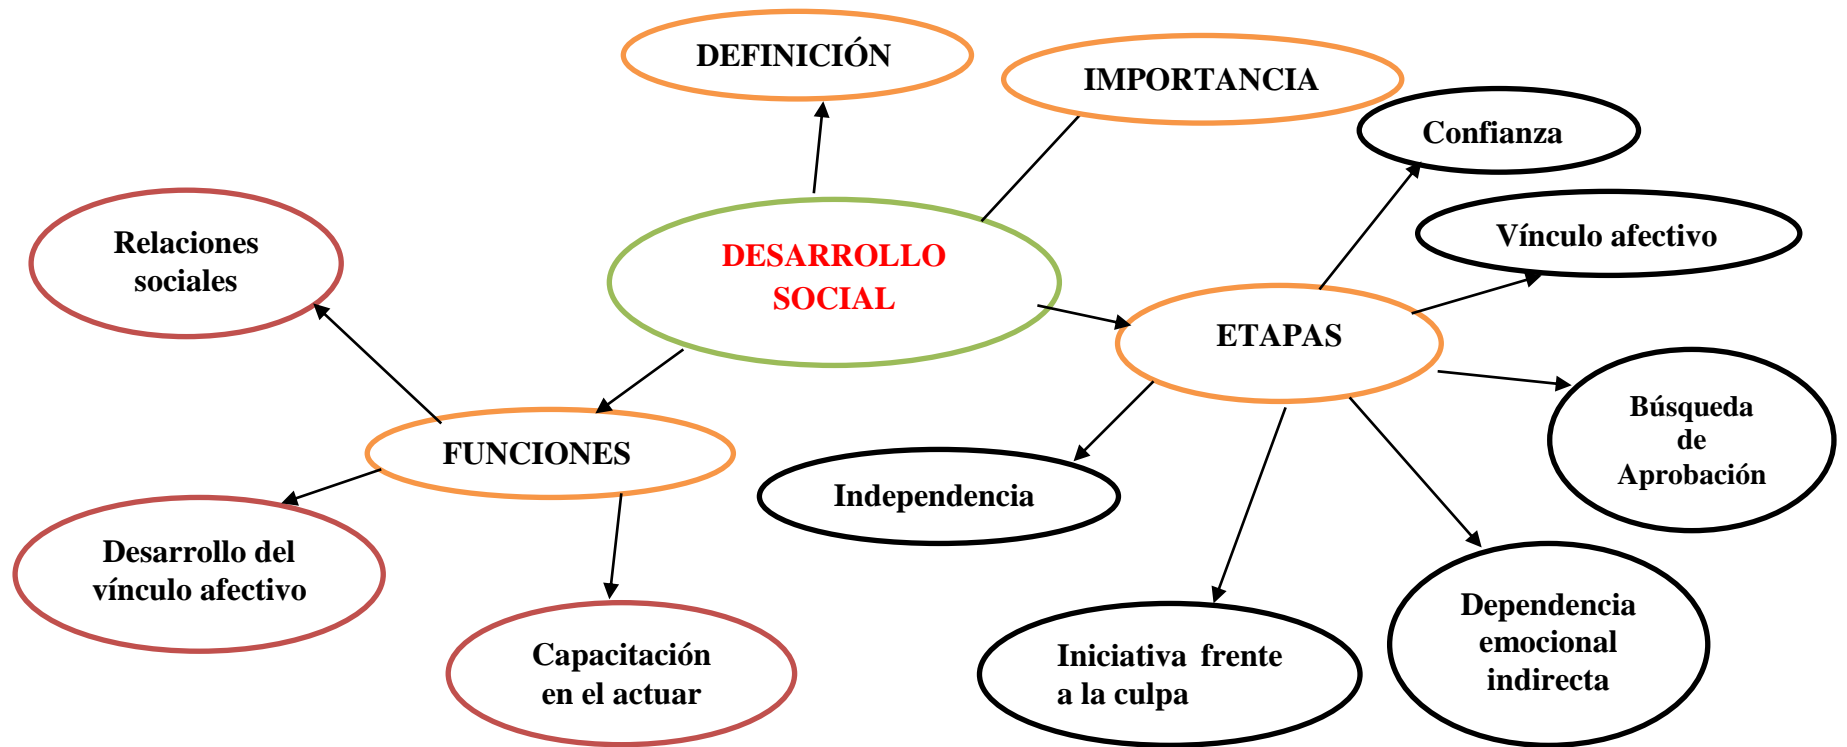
DEFINICIÓN

IMPORTANCIA

Confianza

Relaciones sociales

DESARROLLO SOCIAL

Vínculo afectivo

ETAPAS

FUNCIONES

Búsqueda de Aprobación

Independencia

Desarrollo del vínculo afectivo

Dependencia emocional indirecta

Iniciativa frente a la culpa

Capacitación en el actuar